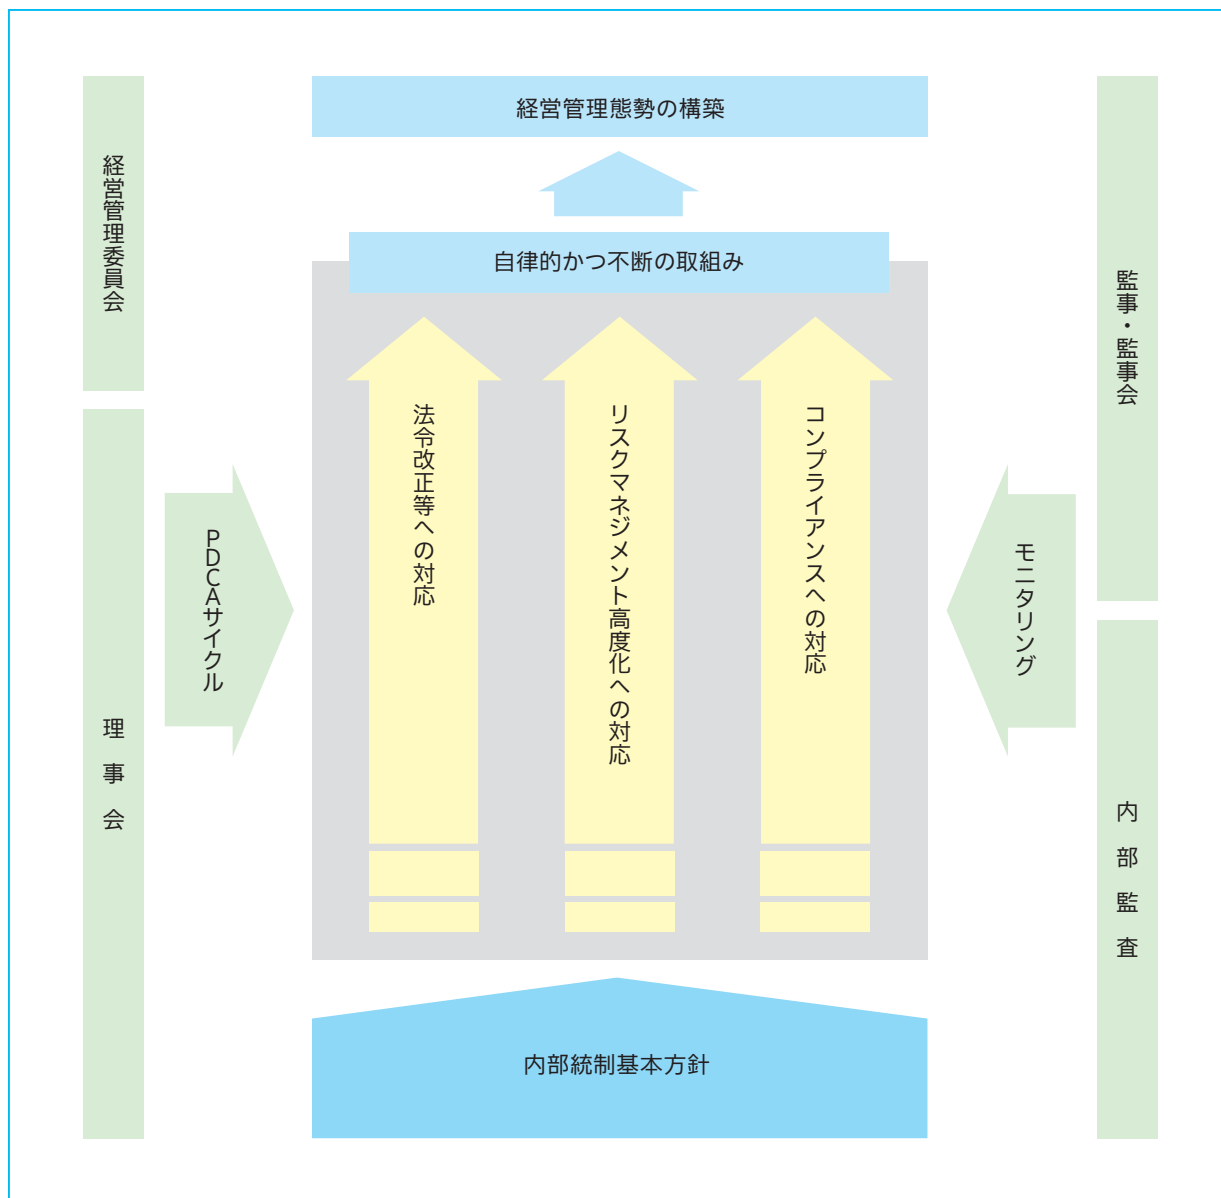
経営管理委員会

理事会

経営管理態勢の構築

自律的かつ不断の取組み

PDCAサイクル

法令改正等への対応

リスクマネジメント高度化への対応

コンプライアンスへの対応

モニタリング

内部統制基本方針

監事・監事会

内部監査